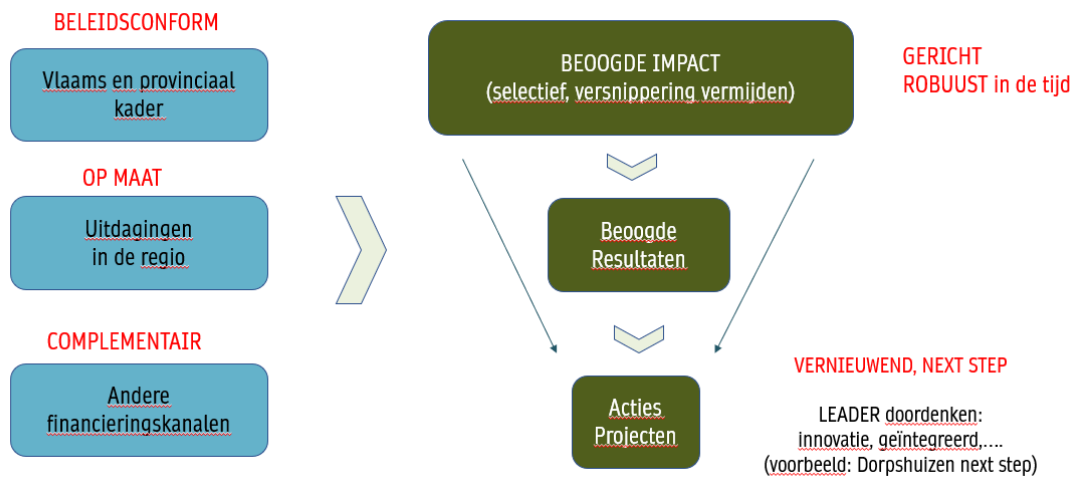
BELEIDSCONFORM

Vlaams en provinciaal kader

OP MAAT

Uitdagingen in de regio

COMPLEMENTAIR

Andere financieringskanalen

BEOOGDE IMPACT
(selectief, versnippering vermijden)

GERICHT
ROBUUST in de tijd

Beoogde Resultaten

Acties
Projecten

VERNIEUWEND, NEXT STEP

LEADER doordenken:
innovatie, geïntegreerd,….
(voorbeeld: Dorpshuizen next step)